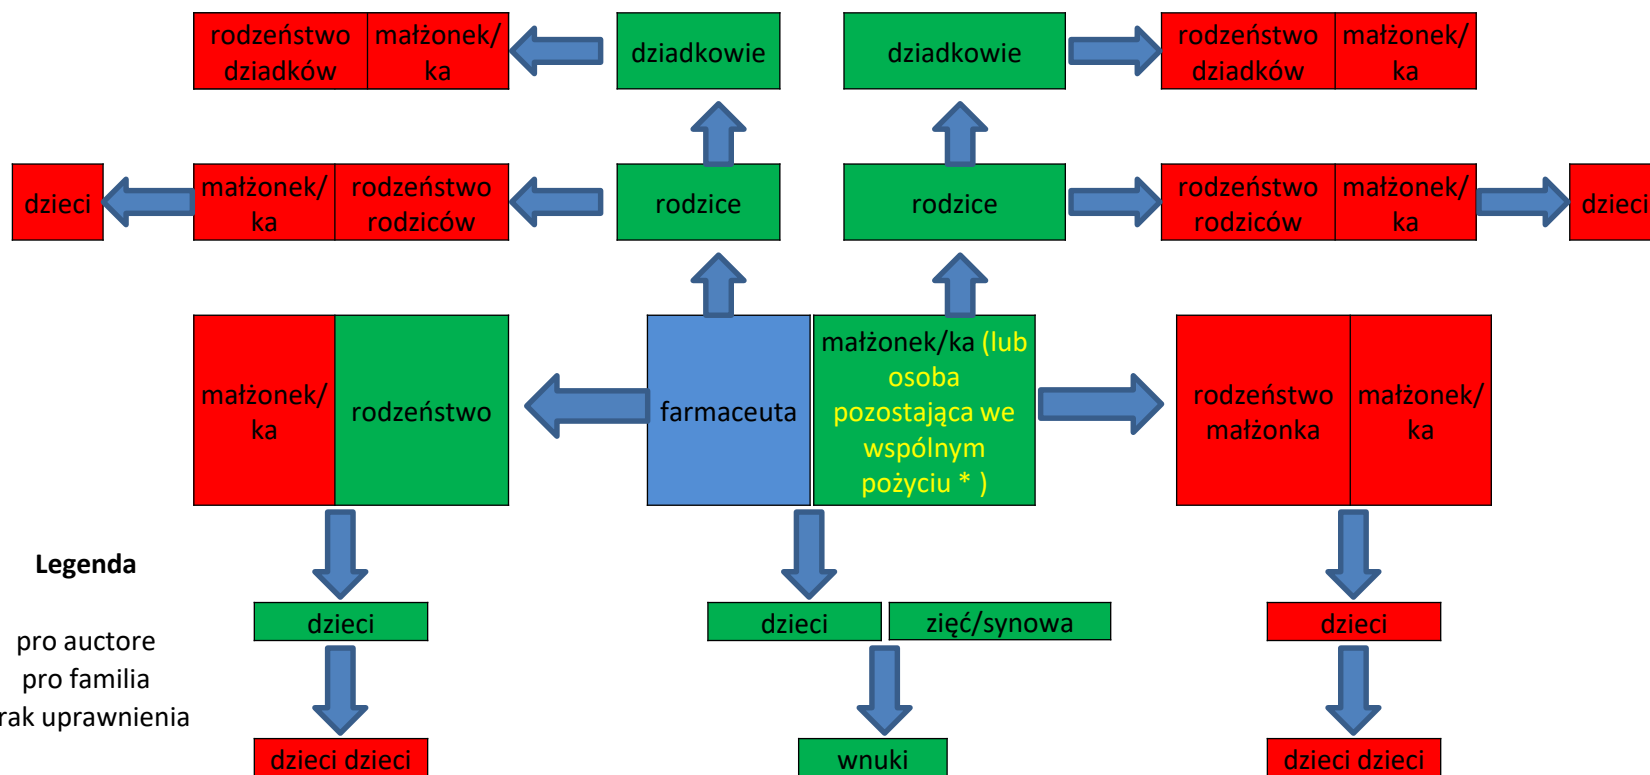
rodzeństwo dziadków | małżonek/ka

dziadkowie

dziadkowie

rodzeństwo dziadków | małżonek/ka

dzieci

małżonek/ka | rodzeństwo rodziców

rodzice

rodzice

rodzeństwo rodziców | małżonek/ka

dzieci

małżonek/ka | rodzeństwo

farmaceuta

małżonek/ka (lub osoba pozostająca we wspólnym pożyciu * )

rodzeństwo małżonka | małżonek/ka

Legenda

pro auctore
pro familia
rak uprawnienia

dzieci

dzieci | zięć/synowa

dzieci

dzieci dzieci

wnuki

dzieci dzieci